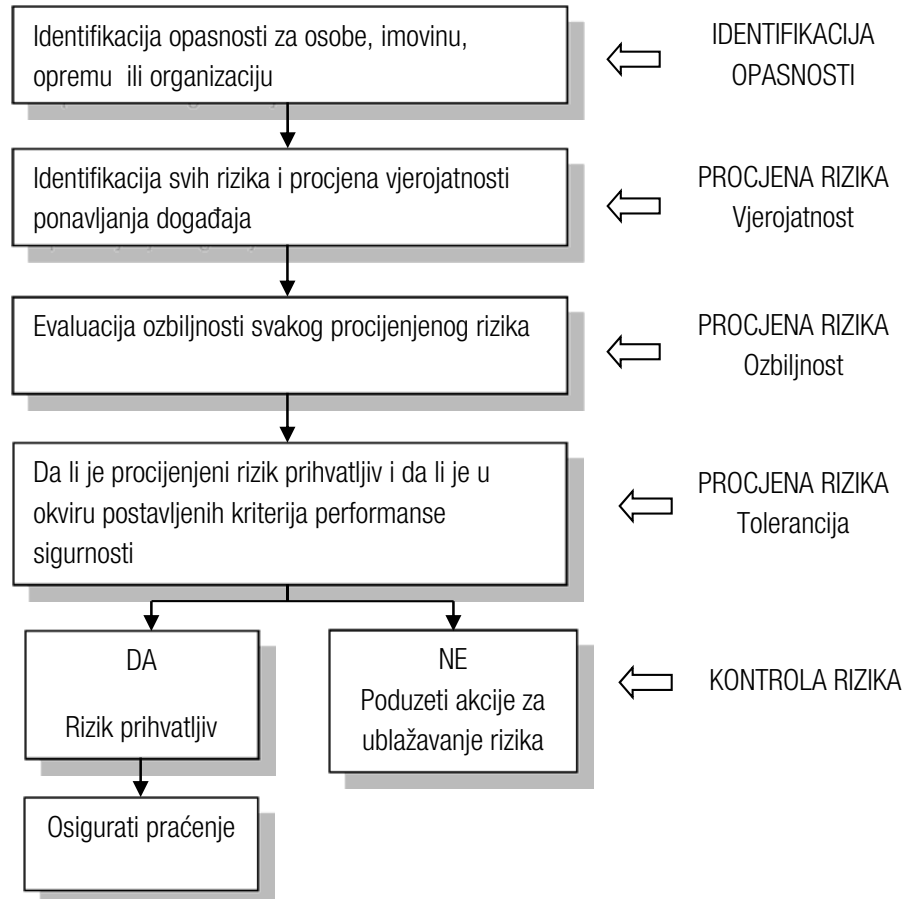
Identifikacija opasnosti za osobe, imovinu, opremu ili organizaciju

IDENTIFIKACIJA OPASNOSTI

Identifikacija svih rizika i procjena vjerojatnosti ponavljanja događaja

PROCJENA RIZIKA Vjerojatnost

Evaluacija ozbiljnosti svakog procijenjenog rizika

PROCJENA RIZIKA Ozbiljnost

Da li je procijenjeni rizik prihvatljiv i da li je u okviru postavljenih kriterija performanse sigurnosti

PROCJENA RIZIKA Tolerancija

DA

Rizik prihvatljiv

NE

Poduzeti akcije za ublažavanje rizika

KONTROLA RIZIKA

Osigurati praćenje